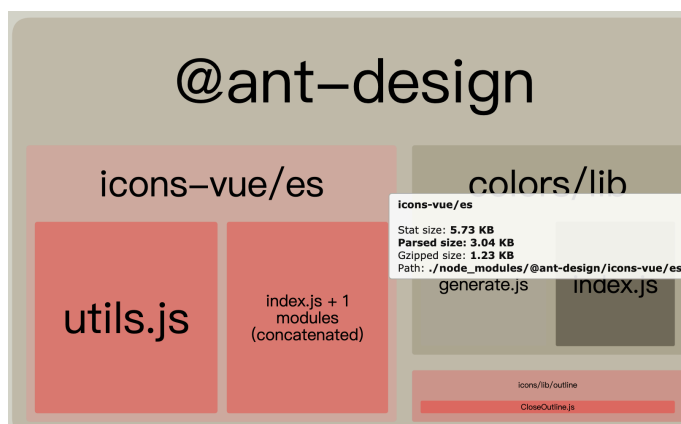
@ant–design

icons–vue/es

utils.js

index.js + 1 modules (concatenated)

colors/lib

icons-vue/es

Stat size: **5.73 KB**
**Parsed size: 3.04 KB**
Gzipped size: **1.23 KB**
Path: **./node_modules/@ant-design/icons-vue/es**

generate.js

index.js

icons/lib/outline

CloseOutline.js